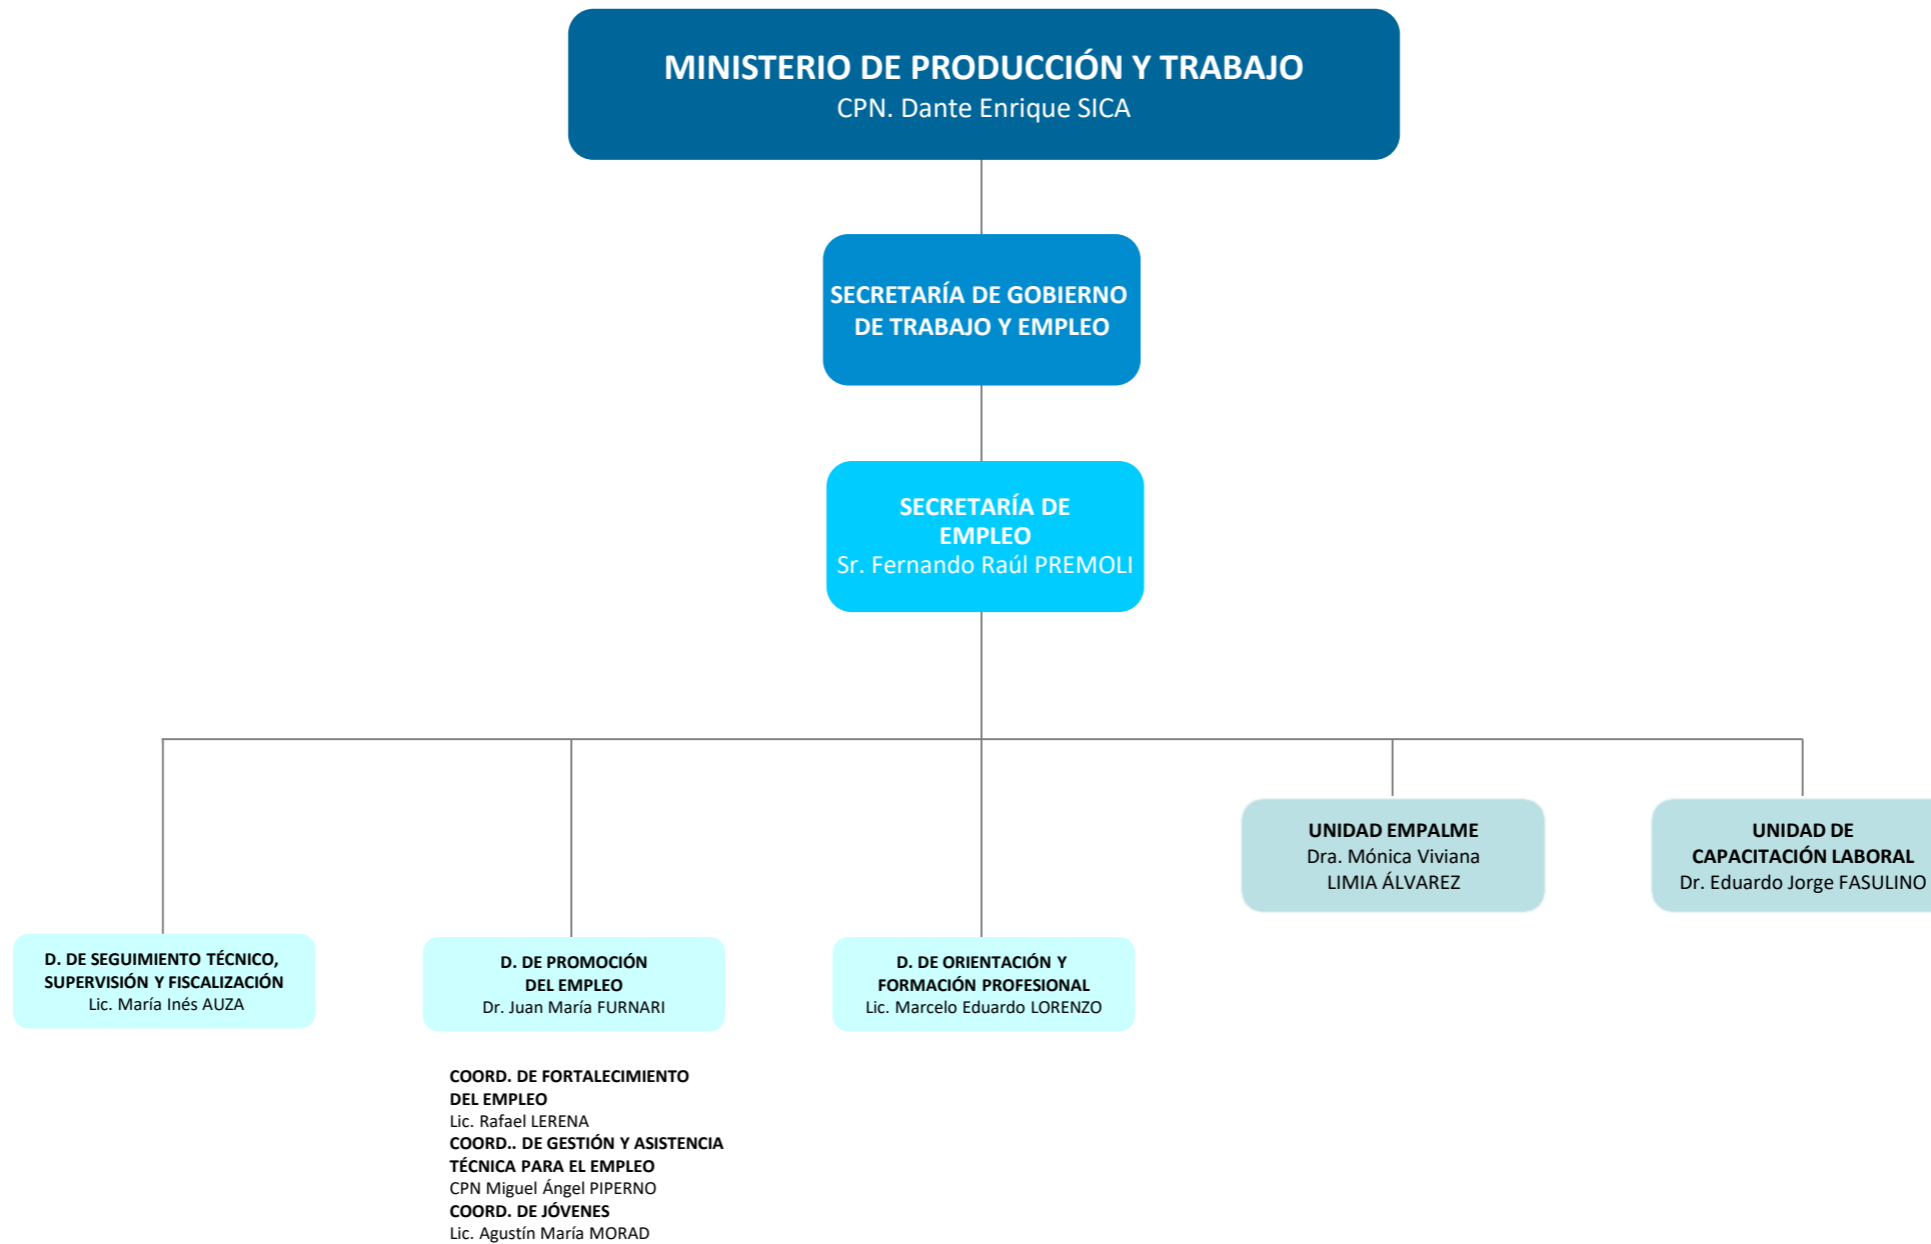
MINISTERIO DE PRODUCCIÓN Y TRABAJO
CPN. Dante Enrique SICA

SECRETARÍA DE GOBIERNO DE TRABAJO Y EMPLEO

SECRETARÍA DE EMPLEO
Sr. Fernando Raúl PREMOLI

UNIDAD EMPALME
Dra. Mónica Viviana LIMIA ÁLVAREZ

UNIDAD DE CAPACITACIÓN LABORAL
Dr. Eduardo Jorge FASULINO

D. DE SEGUIMIENTO TÉCNICO, SUPERVISIÓN Y FISCALIZACIÓN
Lic. María Inés AUZA

D. DE PROMOCIÓN DEL EMPLEO
Dr. Juan María FURNARI

D. DE ORIENTACIÓN Y FORMACIÓN PROFESIONAL
Lic. Marcelo Eduardo LORENZO

COORD. DE FORTALECIMIENTO DEL EMPLEO
Lic. Rafael LERENA
COORD.. DE GESTIÓN Y ASISTENCIA TÉCNICA PARA EL EMPLEO
CPN Miguel Ángel PIPERNO
COORD. DE JÓVENES
Lic. Agustín María MORAD